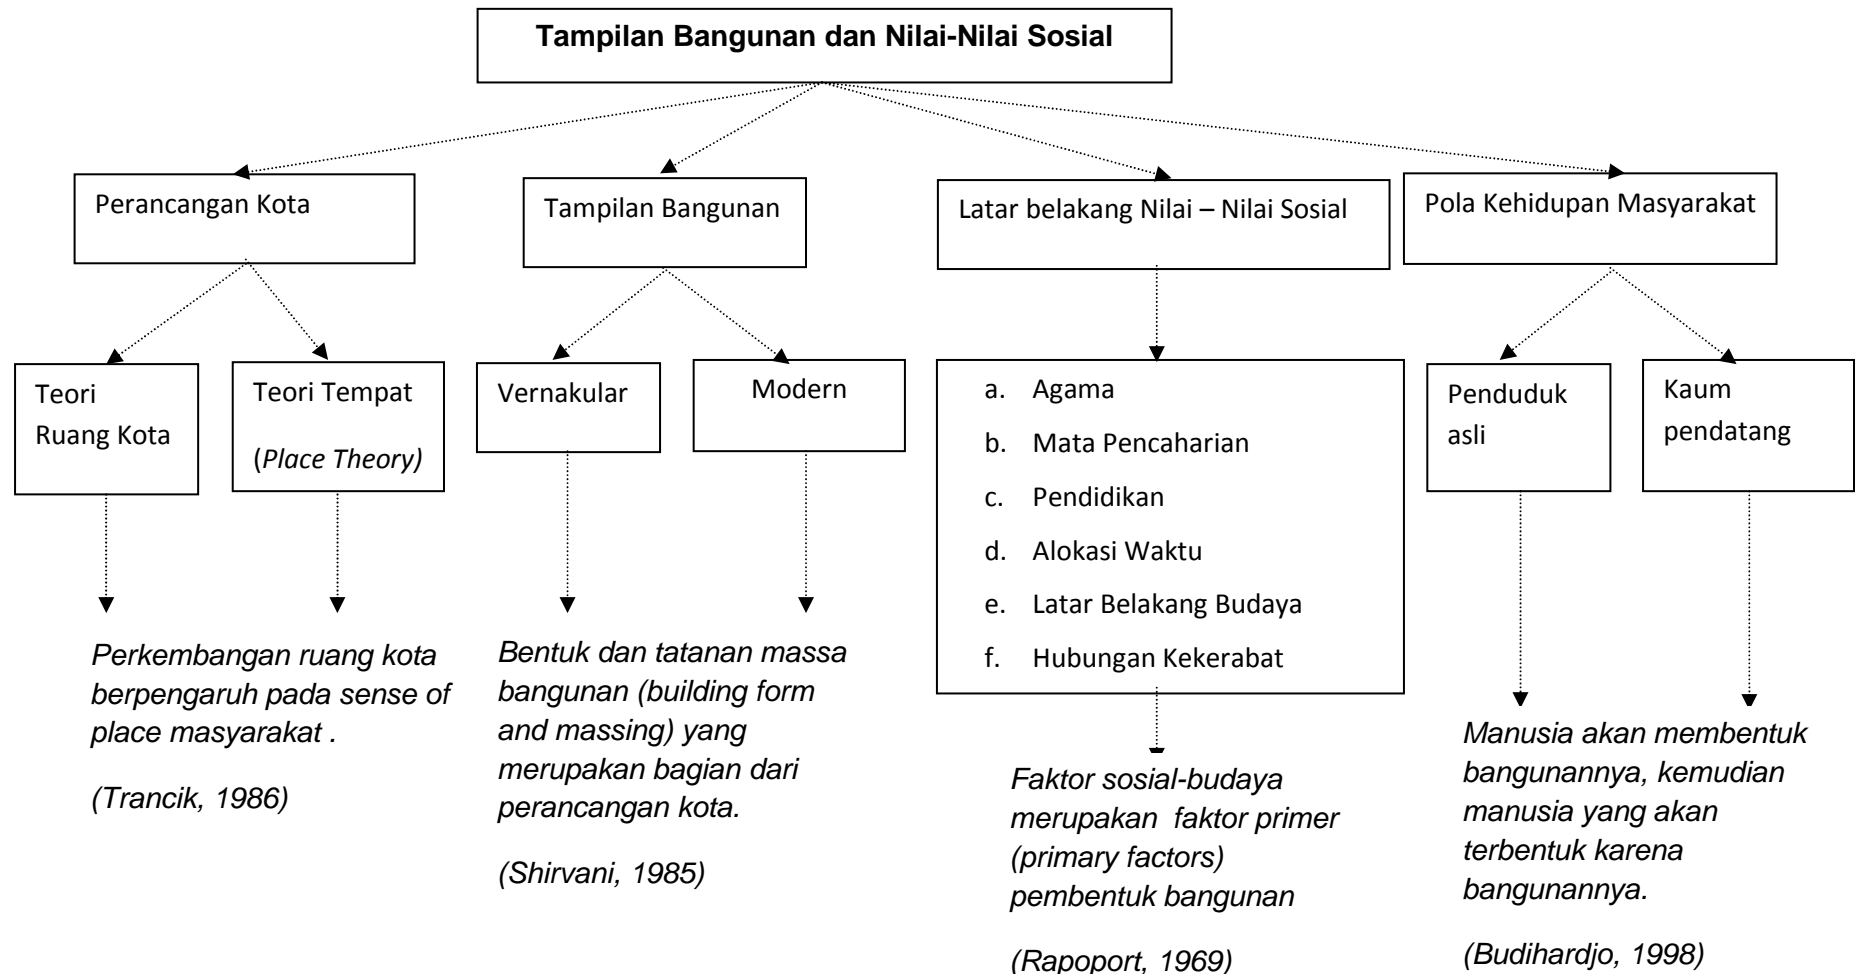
Tampilan Bangunan dan Nilai-Nilai Sosial

Perancangan Kota

Tampilan Bangunan

Latar belakang Nilai – Nilai Sosial

Pola Kehidupan Masyarakat

Teori Ruang Kota

Teori Tempat (Place Theory)

Vernakular

Modern

a. Agama
b. Mata Pencaharian
c. Pendidikan
d. Alokasi Waktu
e. Latar Belakang Budaya
f. Hubungan Kekerabat

Penduduk asli

Kaum pendatang

Perkembangan ruang kota berpengaruh pada sense of place masyarakat .

(Trancik, 1986)

Bentuk dan tatanan massa bangunan (building form and massing) yang merupakan bagian dari perancangan kota.

(Shirvani, 1985)

Faktor sosial-budaya merupakan faktor primer (primary factors) pembentuk bangunan

(Rapoport, 1969)

Manusia akan membentuk bangunannya, kemudian manusia yang akan terbentuk karena bangunannya.

(Budihardjo, 1998)